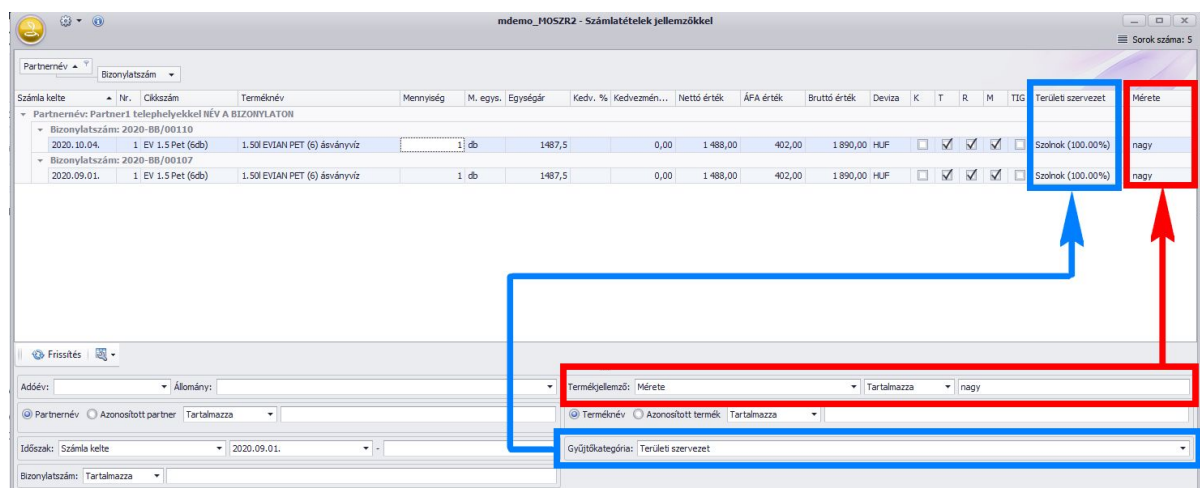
mdemo_MOSZR2 - Számlatételek jellemzőkkel

Sorok száma: 5

Partnernév
Bizonylatszám

| Számla kelte | Nr. | Cikkszám | Terméknév | Mennyiség | M. egys. | Egységár | Kedv. % | Kedvezmén... | Nettó érték | ÁFA érték | Bruttó érték | Deviza | K | T | R | M | TIG | Területi szervezet | Mérete |
|---|---|---|---|---|---|---|---|---|---|---|---|---|---|---|---|---|---|---|---|
| Partnernév: Partner1 telephelyekkel NÉV A BIZONYLATON | | | | | | | | | | | | | | | | | | | |
| Bizonylatszám: 2020-BB/00110 | | | | | | | | | | | | | | | | | | | |
| 2020.10.04. | 1 | EV 1.5 Pet (6db) | 1.50l EVIAN PET (6) ásványvíz | 1 | db | 1487,5 | | 0,00 | 1 488,00 | 402,00 | 1 890,00 | HUF | ☐ | ☑ | ☑ | ☑ | ☐ | Szolnok (100.00%) | nagy |
| Bizonylatszám: 2020-BB/00107 | | | | | | | | | | | | | | | | | | | |
| 2020.09.01. | 1 | EV 1.5 Pet (6db) | 1.50l EVIAN PET (6) ásványvíz | 1 | db | 1487,5 | | 0,00 | 1 488,00 | 402,00 | 1 890,00 | HUF | ☐ | ☑ | ☑ | ☑ | ☐ | Szolnok (100.00%) | nagy |

Frissítés

Adóév: Állomány:
Partnernév Azonosított partner Tartalmazza
Időszak: Számla kelte 2020.09.01. -
Bizonylatszám: Tartalmazza

Termékjellemző: Mérete Tartalmazza nagy
Terméknév Azonosított termék Tartalmazza
Gyűjtőkategória: Területi szervezet